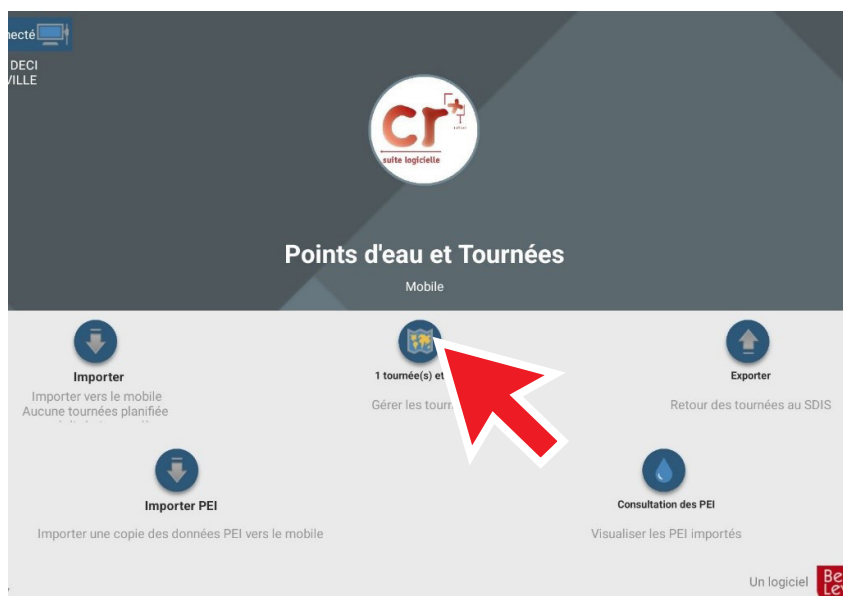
necté

DECI
VILLE

cr

suite logicielle

Points d'eau et Tournées

Mobile

Importer

Importer vers le mobile
Aucune tournées planifiée
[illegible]

1 tournée(s) et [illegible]

Gérer les tourn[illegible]

Exporter

Retour des tournées au SDIS

Importer PEI

Importer une copie des données PEI vers le mobile

Consultation des PEI

Visualiser les PEI importés

Un logiciel Be
Le